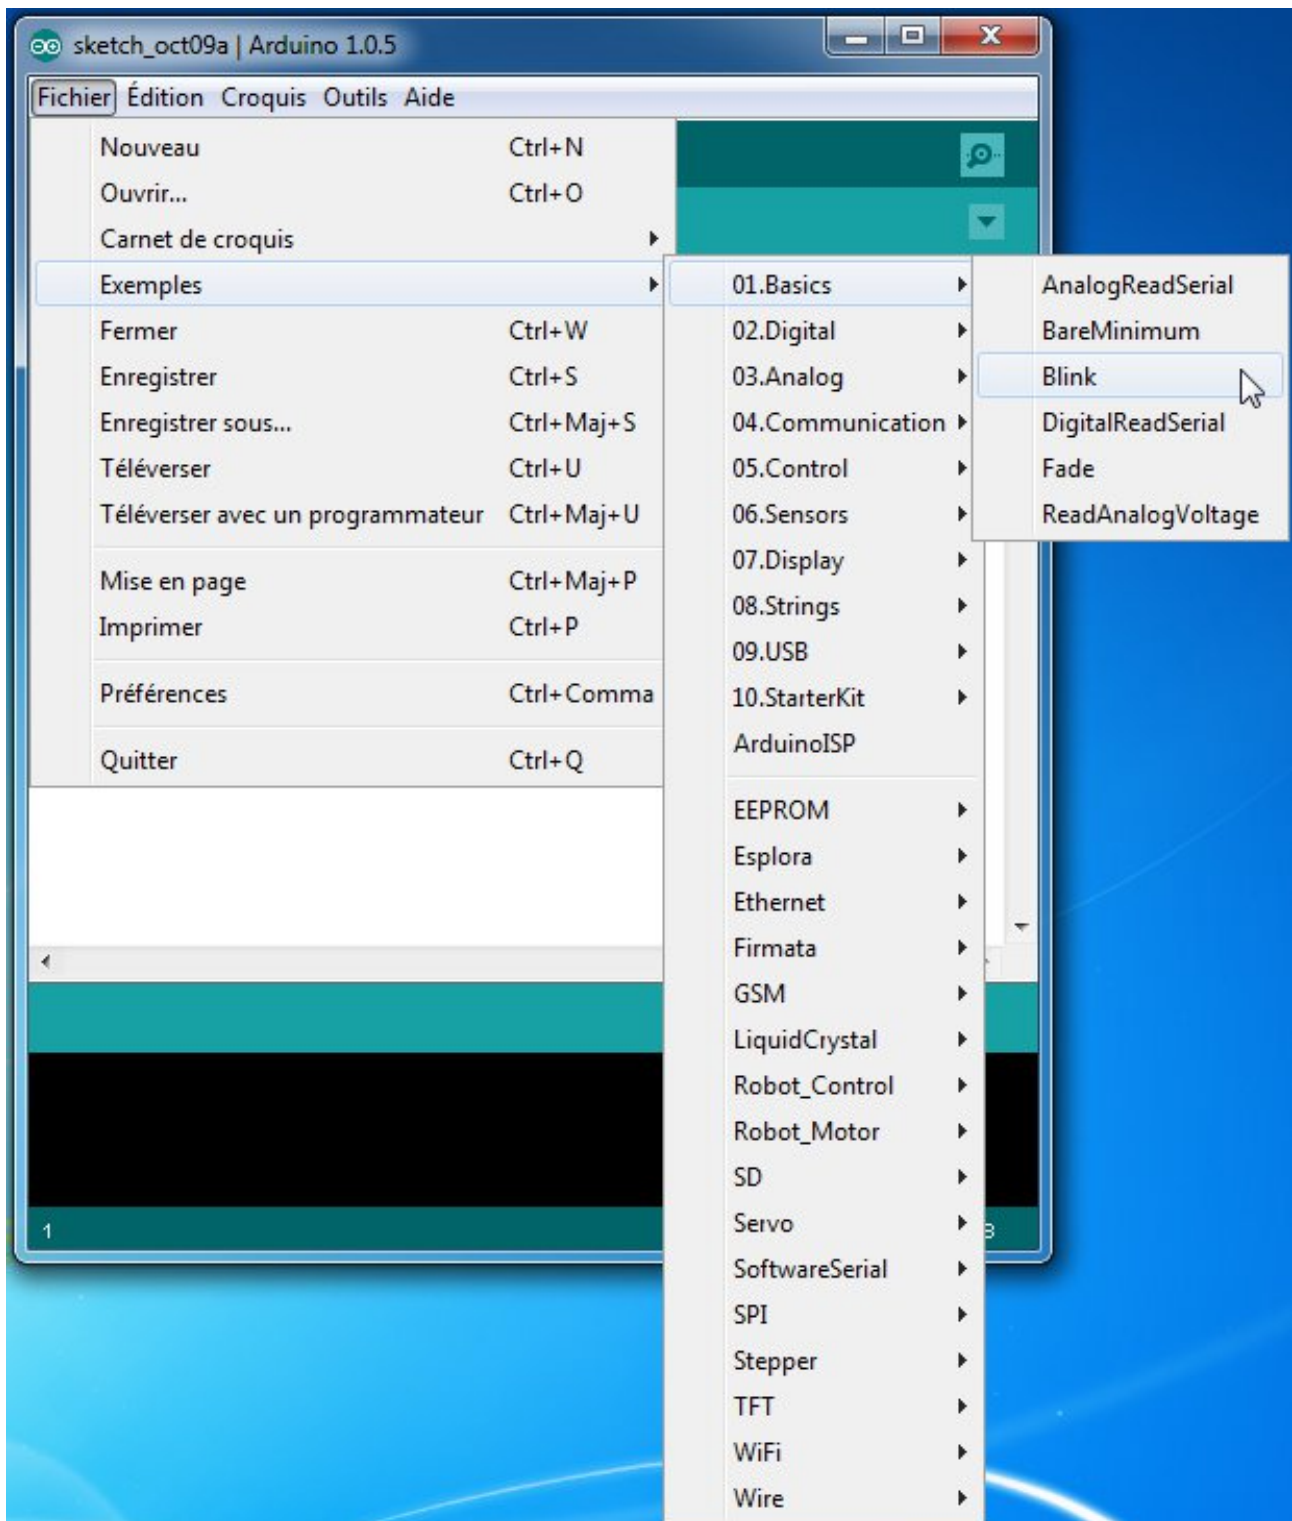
sketch_oct09a | Arduino 1.0.5

Fichier Édition Croquis Outils Aide

Nouveau Ctrl+N
Ouvrir... Ctrl+O
Carnet de croquis
Exemples
Fermer Ctrl+W
Enregistrer Ctrl+S
Enregistrer sous... Ctrl+Maj+S
Téléverser Ctrl+U
Téléverser avec un programmateur Ctrl+Maj+U
Mise en page Ctrl+Maj+P
Imprimer Ctrl+P
Préférences Ctrl+Comma
Quitter Ctrl+Q

01.Basics
02.Digital
03.Analog
04.Communication
05.Control
06.Sensors
07.Display
08.Strings
09.USB
10.StarterKit
ArduinoISP
EEPROM
Esplora
Ethernet
Firmata
GSM
LiquidCrystal
Robot_Control
Robot_Motor
SD
Servo
SoftwareSerial
SPI
Stepper
TFT
WiFi
Wire

AnalogReadSerial
BareMinimum
Blink
DigitalReadSerial
Fade
ReadAnalogVoltage

1